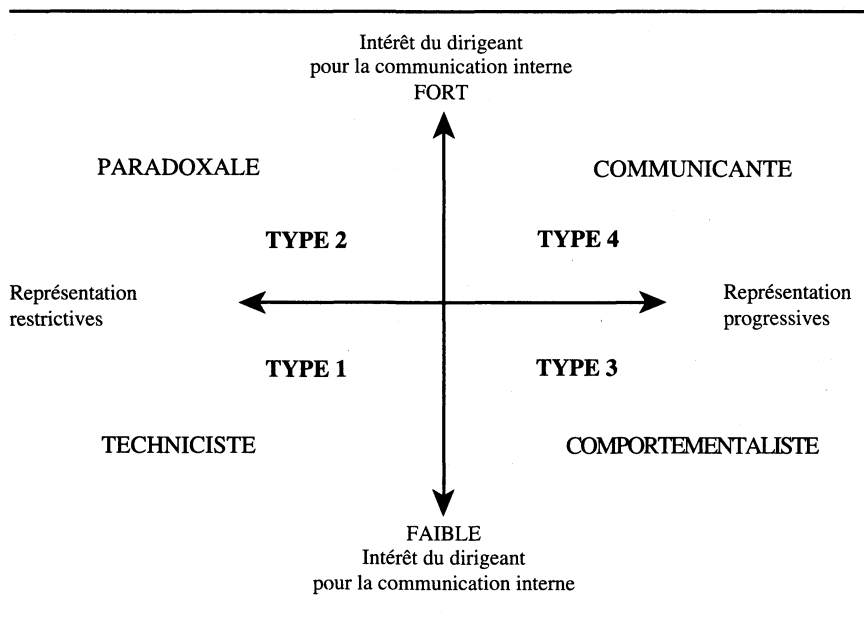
Intérêt du dirigeant pour la communication interne
FORT

PARADOXALE

COMMUNICANTE

TYPE 2

TYPE 4

Représentation restrictives

Représentation progressives

TYPE 1

TYPE 3

TECHNICISTE

COMPORTEMENTALISTE

FAIBLE
Intérêt du dirigeant pour la communication interne